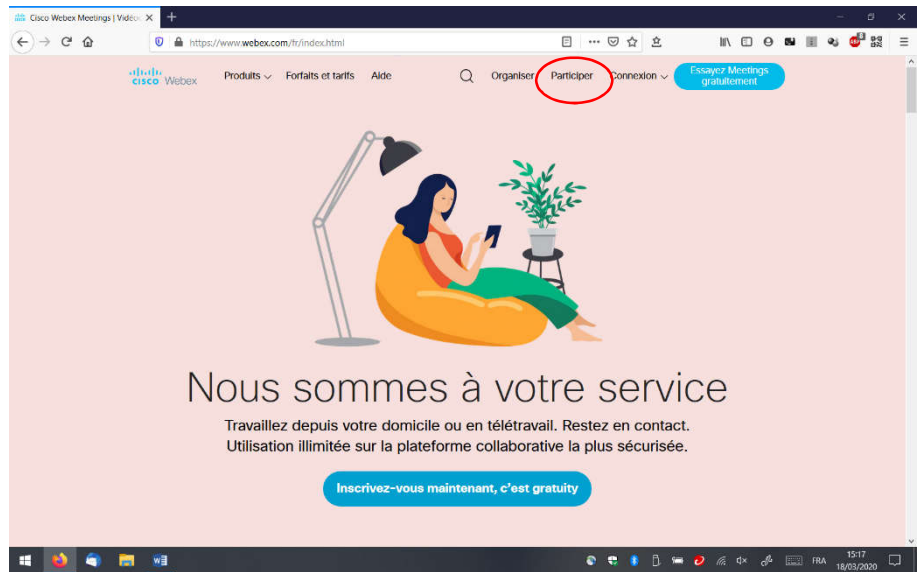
Cisco Webex Meetings | Vidéo
https://www.webex.com/fr/index.html

cisco Webex
Produits
Forfaits et tarifs
Aide
Organiser
Participer
Connexion
Essayez Meetings gratuitement

Nous sommes à votre service

Travaillez depuis votre domicile ou en télétravail. Restez en contact. Utilisation illimitée sur la plateforme collaborative la plus sécurisée.

Inscrivez-vous maintenant, c'est gratuity

FRA
15:17
18/03/2020